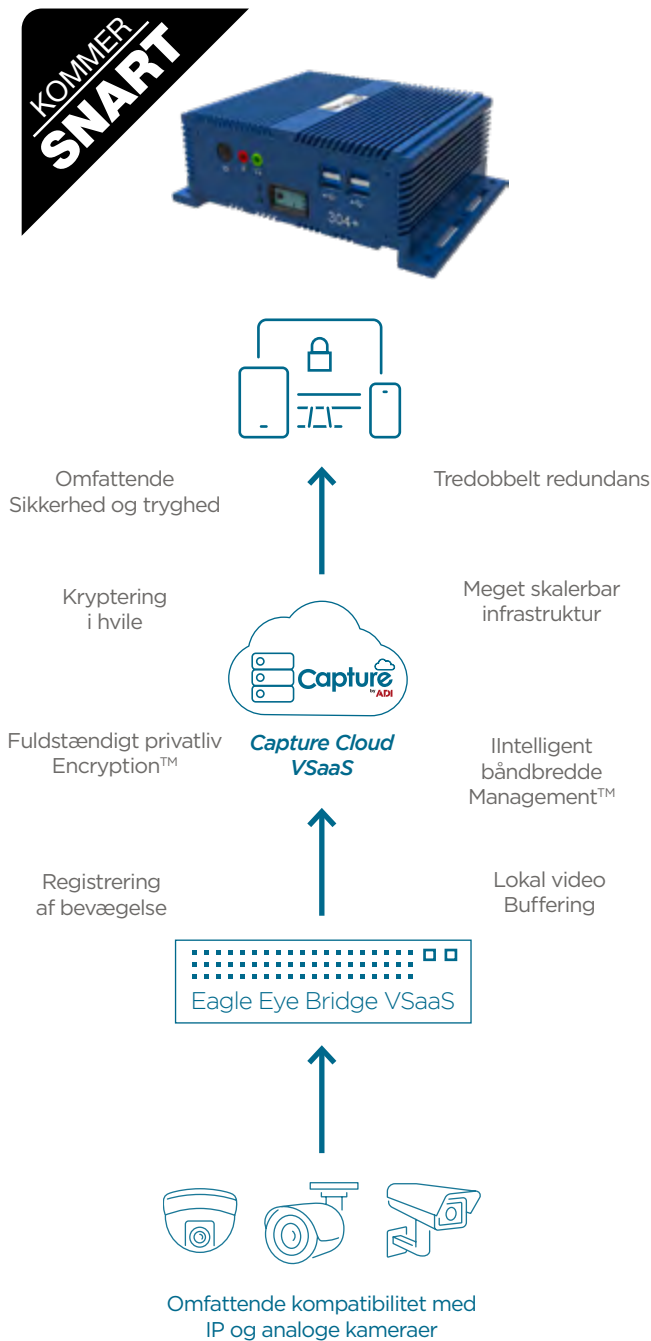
KOMMER
SNART

304+

Omfattende
Sikkerhed og tryghed

Tredobbelt redundans

Kryptering
i hvile

Meget skalerbar
infrastruktur

Capture
by ADI

Fuldstændigt privatliv
Encryption™

Capture Cloud
VSaaS

IIntelligent
båndbredde
Management™

Registrering
af bevægelse

Lokal video
Buffering

Eagle Eye Bridge VSaaS

Omfattende kompatibilitet med
IP og analoge kameraer